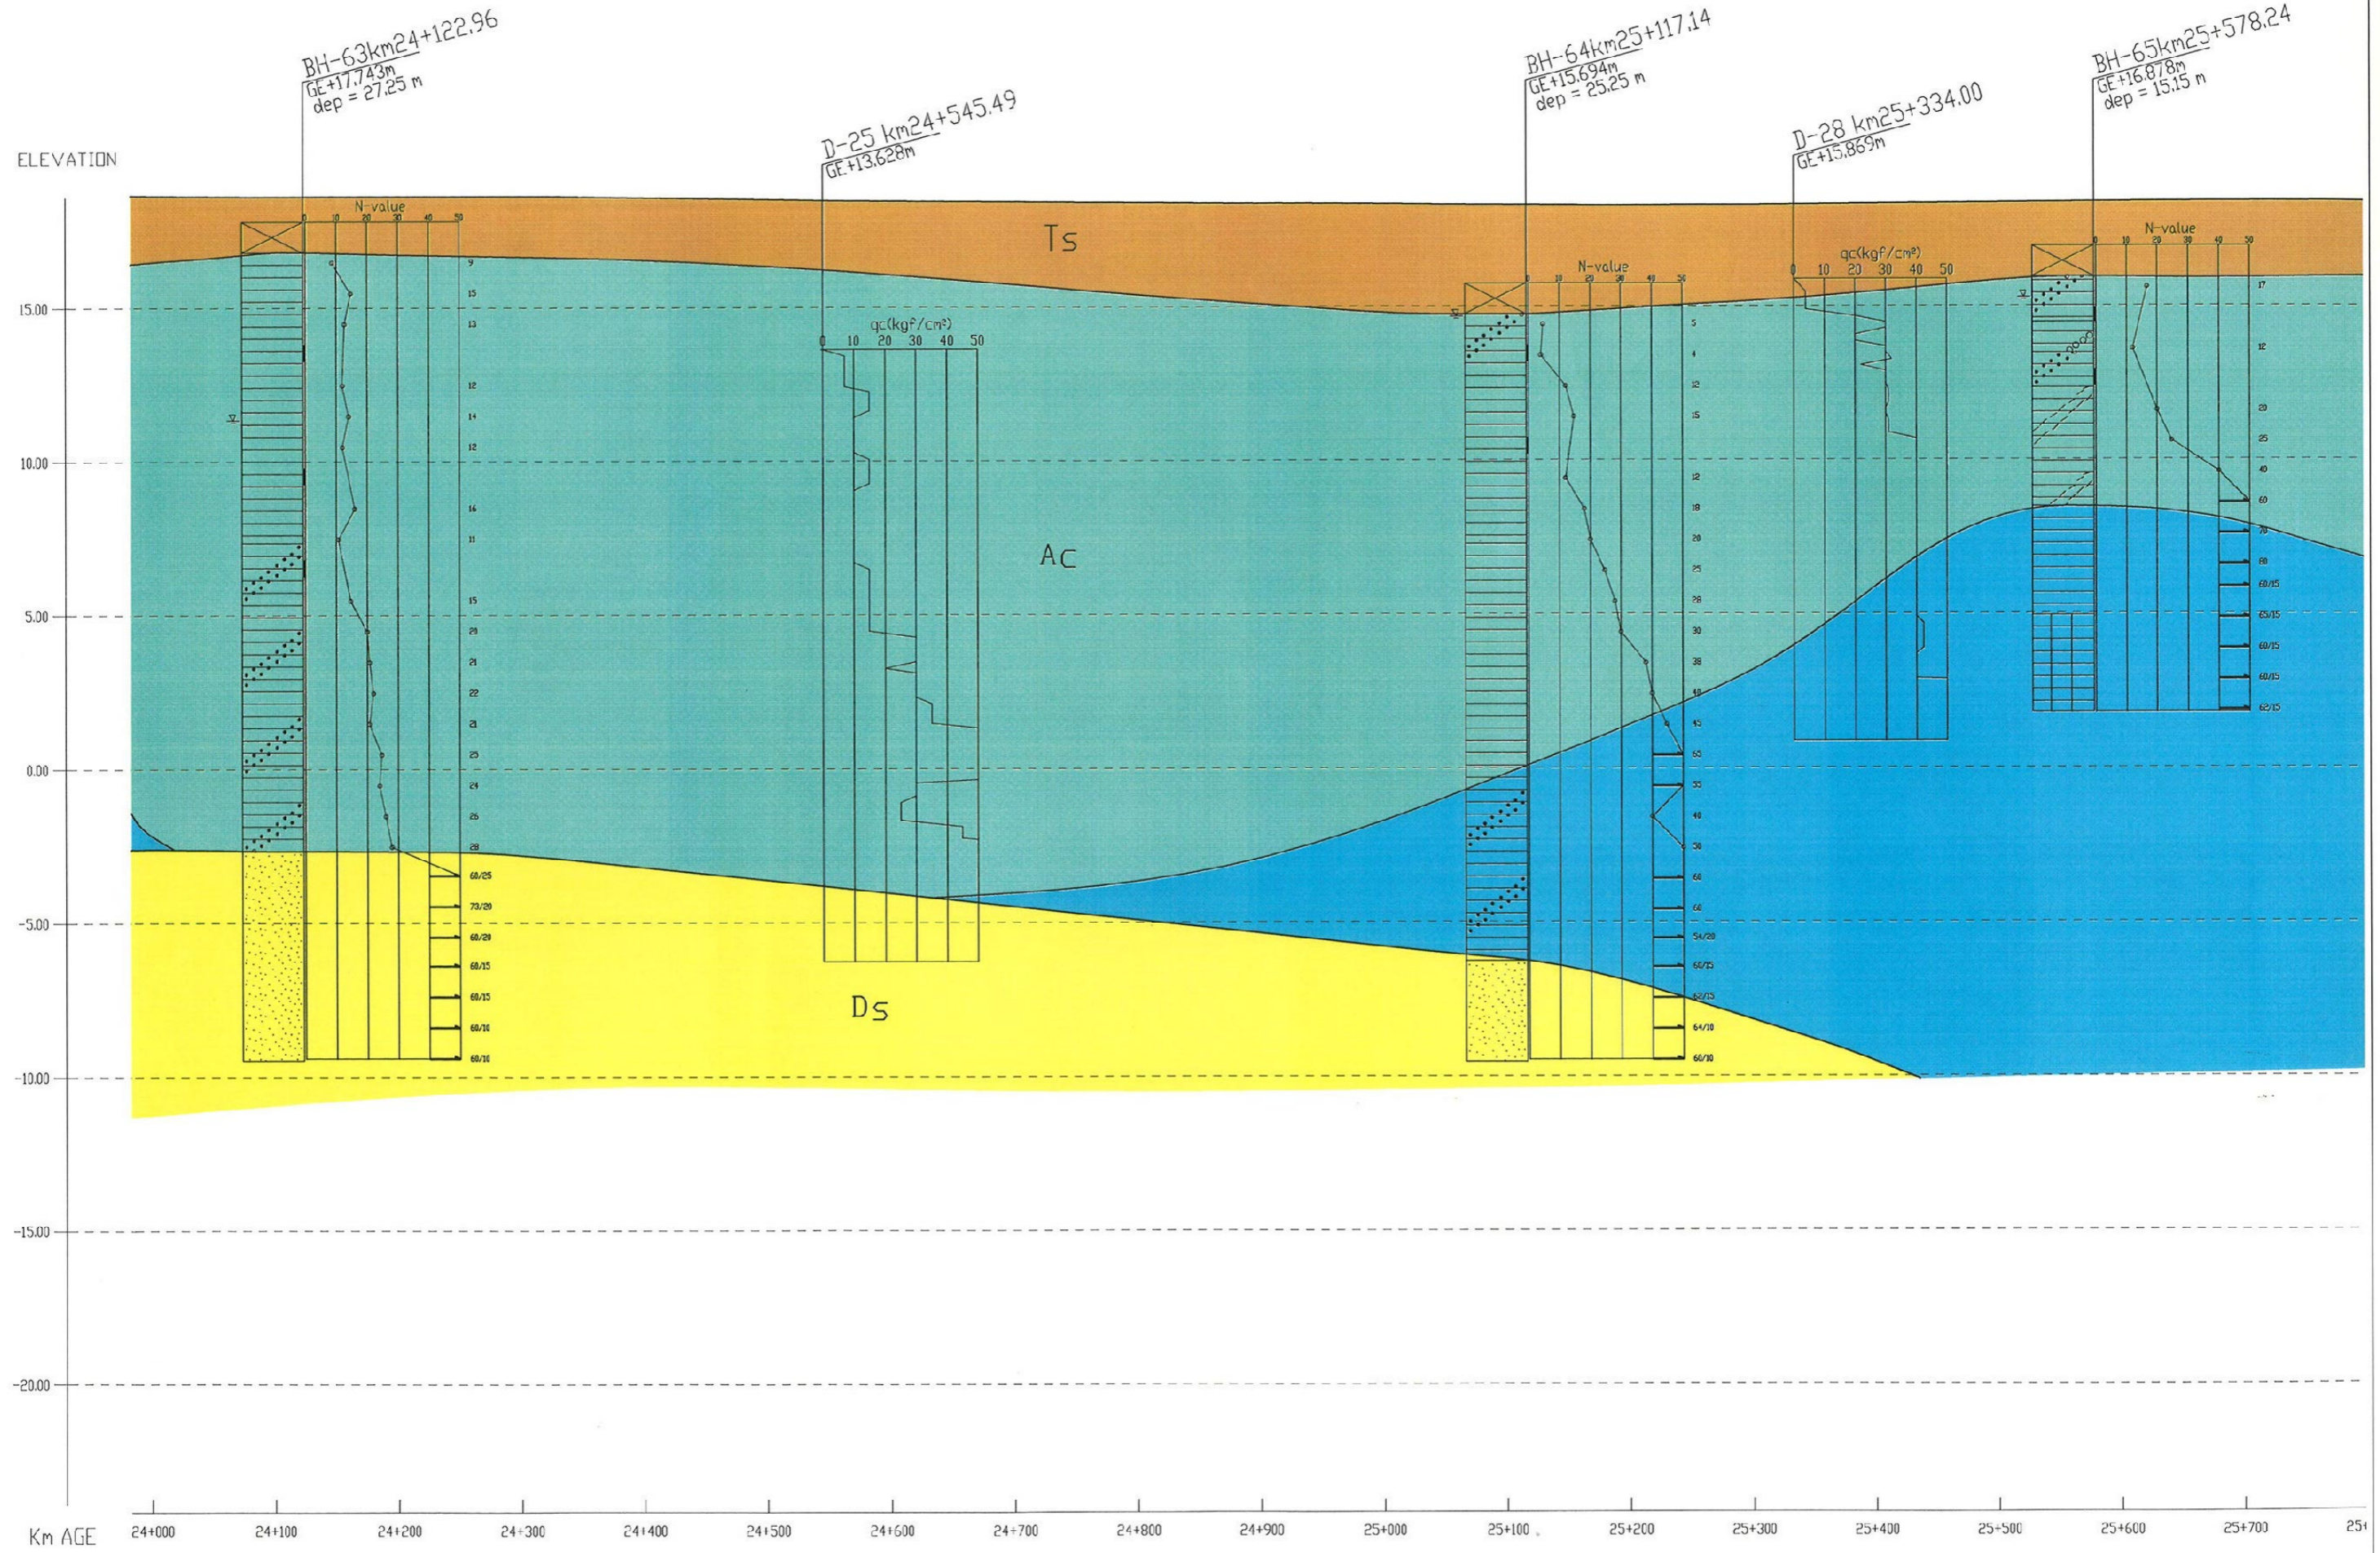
BH-63km24+122.96
GE+17.743m
dep = 27.25 m

D-25 km24+545.49
GE+13.628m

BH-64km25+117.14
GE+15.694m
dep = 25.25 m

D-28 km25+334.00
GE+15.869m

BH-65km25+578.24
GE+16.878m
dep = 15.15 m

ELEVATION

Ts

Ac

Ds

N-value
0 10 20 30 40 50

9
15
13
12
14
12
16
11
15
28
21
22
21
25
24
25
28
68/25
73/20
60/20
60/15
60/15
60/10
60/10

qc(kgf/cm²)
0 10 20 30 40 50

N-value
0 10 20 30 40 50

5
4
12
15
12
18
20
25
28
30
38
40
45
55
33
40
50
60
60
54/20
60/15
62/15
64/10
60/10

qc(kgf/cm²)
0 10 20 30 40 50

N-value
0 10 20 30 40 50

17
12
20
25
40
60
70
80
60/15
65/15
60/15
60/15
62/15

15.00
10.00
5.00
0.00
-5.00
-10.00
-15.00
-20.00

Km AGE
24+000
24+100
24+200
24+300
24+400
24+500
24+600
24+700
24+800
24+900
25+000
25+100
25+200
25+300
25+400
25+500
25+600
25+700
25+